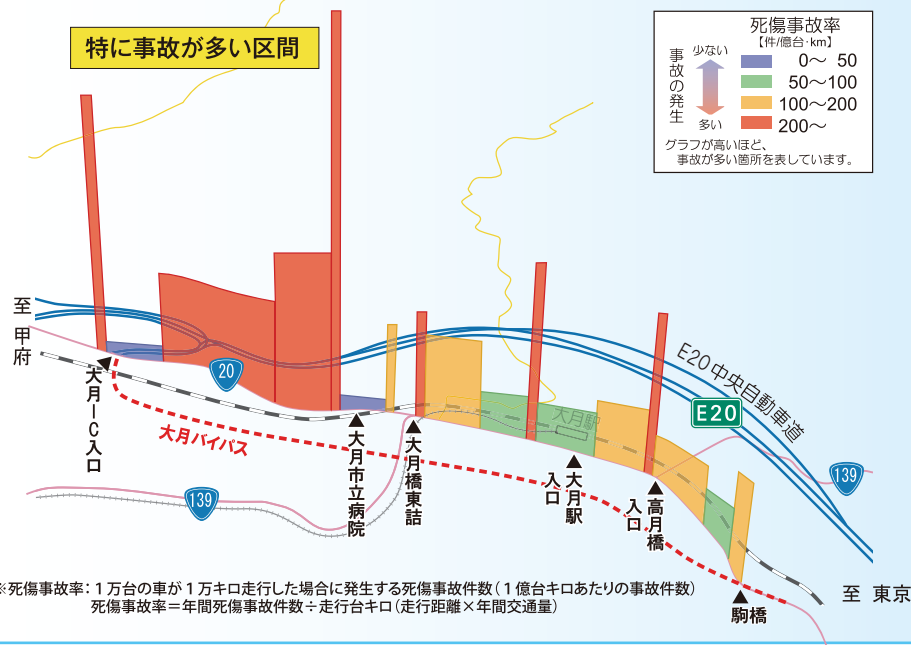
特に事故が多い区間

死傷事故率
【件/億台・km】
事故の発生
少ない
多い
0～ 50
50～100
100～200
200～
グラフが高いほど、事故が多い箇所を表しています。

至 甲府

大月IC入口

20

大月バイパス

大月市立病院

大月橋東詰

大月駅

大月駅入口

高月橋入口

駒橋

E20中央自動車道

E20

139

139

至 東京

※死傷事故率：1万台の車が1万キロ走行した場合に発生する死傷事故件数（1億台キロあたりの事故件数）
死傷事故率＝年間死傷事故件数÷走行台キロ（走行距離×年間交通量）